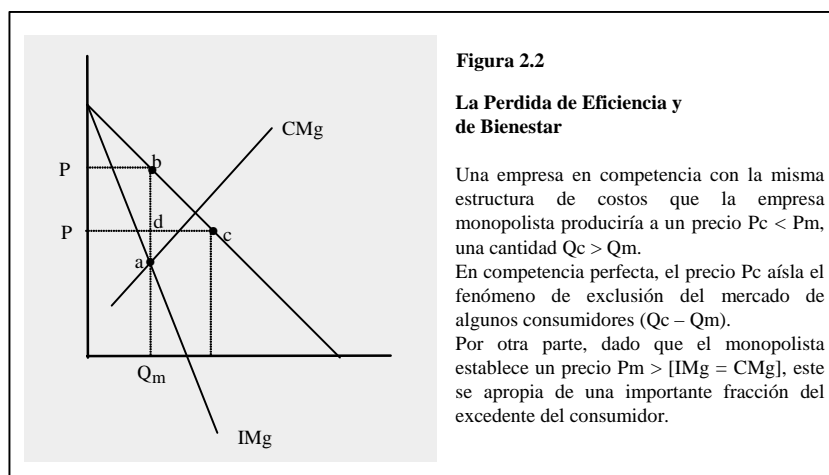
P

P

b

d

c

a

CMg

Q$_m$

IMg

**Figura 2.2**

**La Perdida de Eficiencia y de Bienestar**

Una empresa en competencia con la misma estructura de costos que la empresa monopolista produciría a un precio Pc < Pm, una cantidad Qc > Qm.

En competencia perfecta, el precio Pc aísla el fenómeno de exclusión del mercado de algunos consumidores (Qc – Qm).

Por otra parte, dado que el monopolista establece un precio Pm > [IMg = CMg], este se apropia de una importante fracción del excedente del consumidor.